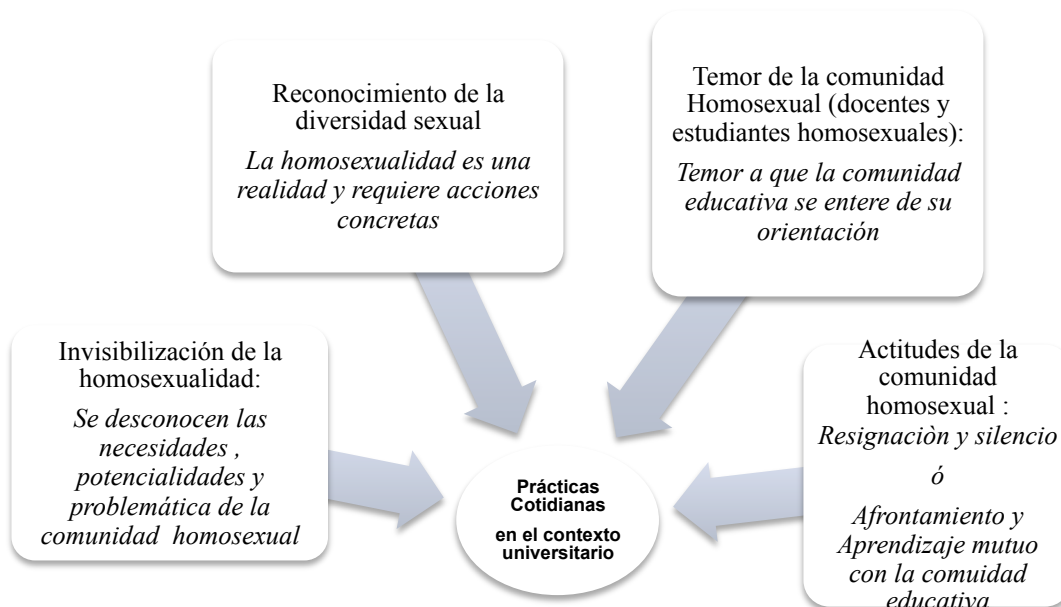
Reconocimiento de la diversidad sexual

*La homosexualidad es una realidad y requiere acciones concretas*

Temor de la comunidad Homosexual (docentes y estudiantes homosexuales):

*Temor a que la comunidad educativa se entere de su orientación*

Invisibilización de la homosexualidad:

*Se desconocen las necesidades , potencialidades y problemática de la comunidad homosexual*

Prácticas Cotidianas

en el contexto universitario

Actitudes de la comunidad homosexual :

*Resignaciòn y silencio*

*ó*

*Afrontamiento y Aprendizaje mutuo con la comuidad educativa*